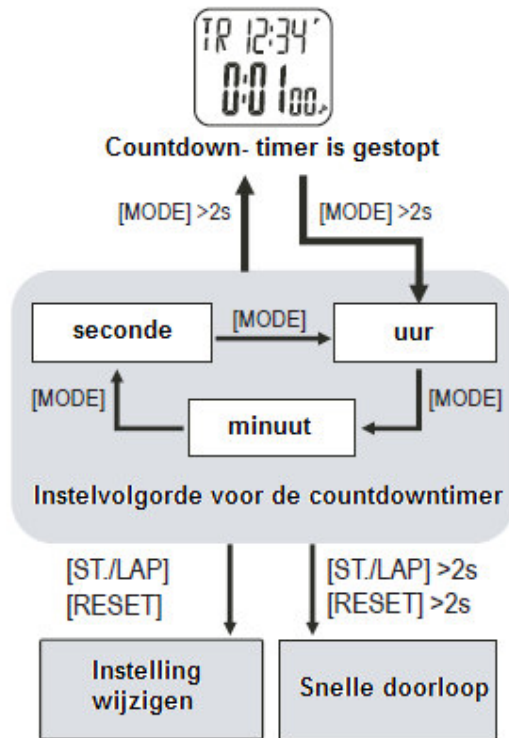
TR 12:34'
0:01 00

Countdown- timer is gestopt

[MODE] >2s

[MODE] >2s

seconde

[MODE]

uur

[MODE]

minuut

[MODE]

Instelvolgorde voor de countdowntimer

[ST./LAP]
[RESET]

[ST./LAP] >2s
[RESET] >2s

Instelling wijzigen

Snelle doorloop